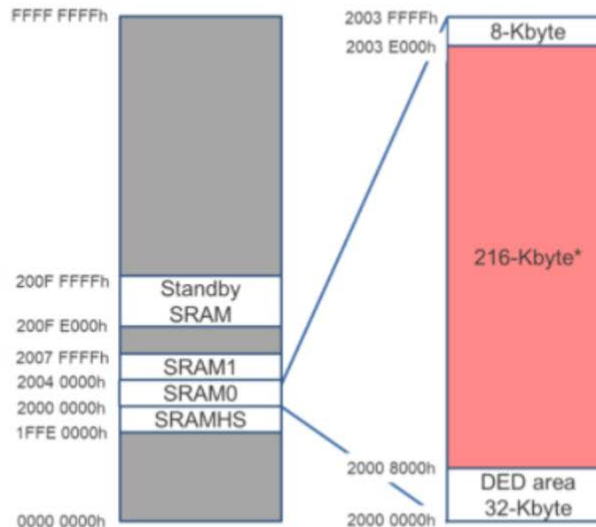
FFFF FFFFh

200F FFFFh
Standby SRAM
200F E000h

2007 FFFFh
SRAM1
2004 0000h
SRAM0
2000 0000h
SRAMHS
1FFE 0000h

0000 0000h

2003 FFFFh
8-Kbyte
2003 E000h

216-Kbyte*

2000 8000h
DED area 32-Kbyte
2000 0000h